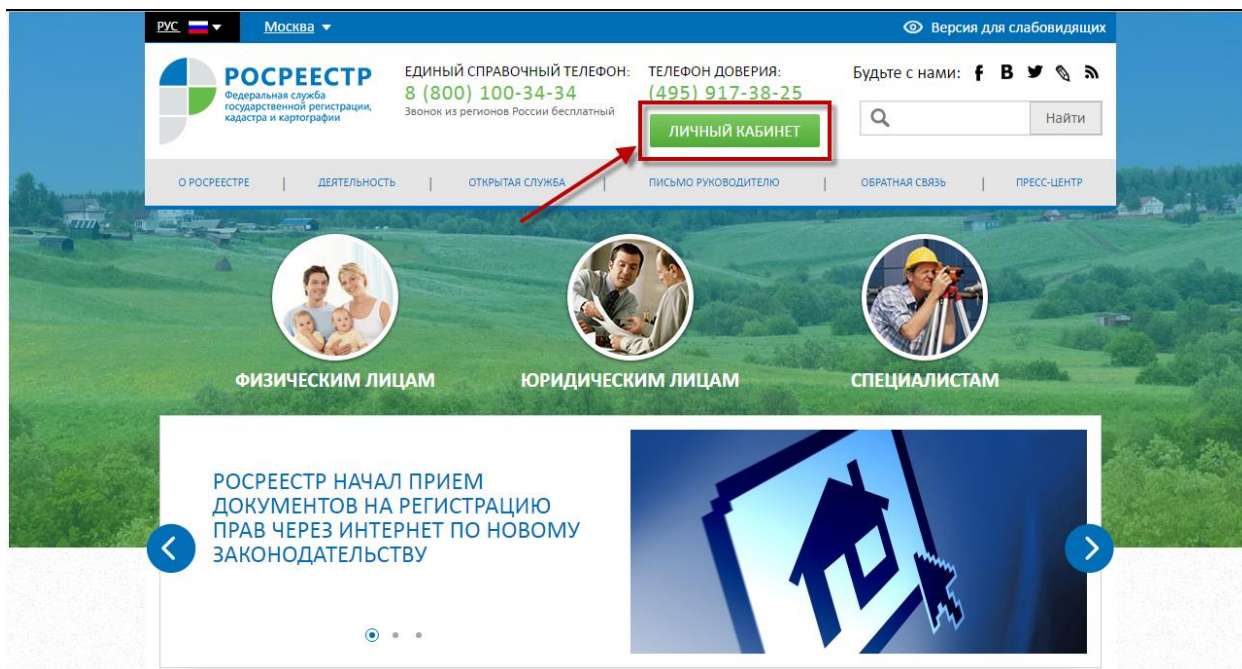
РУС

Москва

Версия для слабовидящих

РОСРЕЕСТР
Федеральная служба государственной регистрации, кадастра и картографии

ЕДИНЫЙ СПРАВОЧНЫЙ ТЕЛЕФОН:
8 (800) 100-34-34
Звонок из регионов России бесплатный

ТЕЛЕФОН ДОВЕРИЯ:
(495) 917-38-25

ЛИЧНЫЙ КАБИНЕТ

Будьте с нами: f B

Найти

О РОСРЕЕСТРЕ | ДЕЯТЕЛЬНОСТЬ | ОТКРЫТАЯ СЛУЖБА | ПИСЬМО РУКОВОДИТЕЛЮ | ОБРАТНАЯ СВЯЗЬ | ПРЕСС-ЦЕНТР

ФИЗИЧЕСКИМ ЛИЦАМ

ЮРИДИЧЕСКИМ ЛИЦАМ

СПЕЦИАЛИСТАМ

РОСРЕЕСТР НАЧАЛ ПРИЕМ ДОКУМЕНТОВ НА РЕГИСТРАЦИЮ ПРАВ ЧЕРЕЗ ИНТЕРНЕТ ПО НОВОМУ ЗАКОНОДАТЕЛЬСТВУ